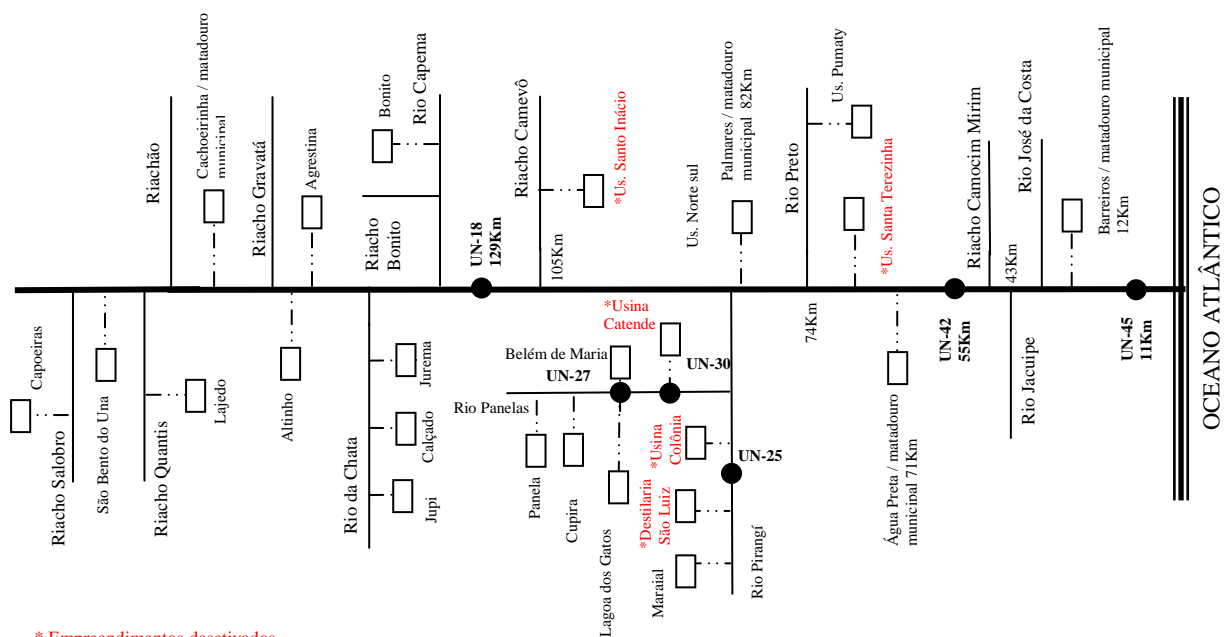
Riachão
Cachoeirinha / matadouro municipal
Riacho Gravatá
Agrestina
Bonito
Rio Capema
Riacho Bonito
Riacho Camevô
*Us. Santo Inácio
UN-18
129Km
105Km
Us. Norte sul
Palmares / matadouro municipal 82Km
Rio Preto
Us. Pumaty
*Us. Santa Terezinha
Riacho Camocim Mirim
Rio José da Costa
Barreiros / matadouro municipal 12Km
OCEANO ATLÂNTICO
43Km
Capoeiras
Riacho Salobro
São Bento do Una
Riacho Quantis
Lajedo
Altinho
Rio da Chata
Jurema
Calçado
Jupi
*Usina Catende
Belém de Maria
UN-27
UN-30
Rio Panelas
Panela
Cupira
Lagoa dos Gatos
*Destilaria São Luiz
*Usina Colônia
UN-25
Maraial
Rio Pirangí
74Km
Água Preta / matadouro municipal 71Km
UN-42
55Km
Rio Jacuipe
UN-45
11Km
* Empreendimentos desativados